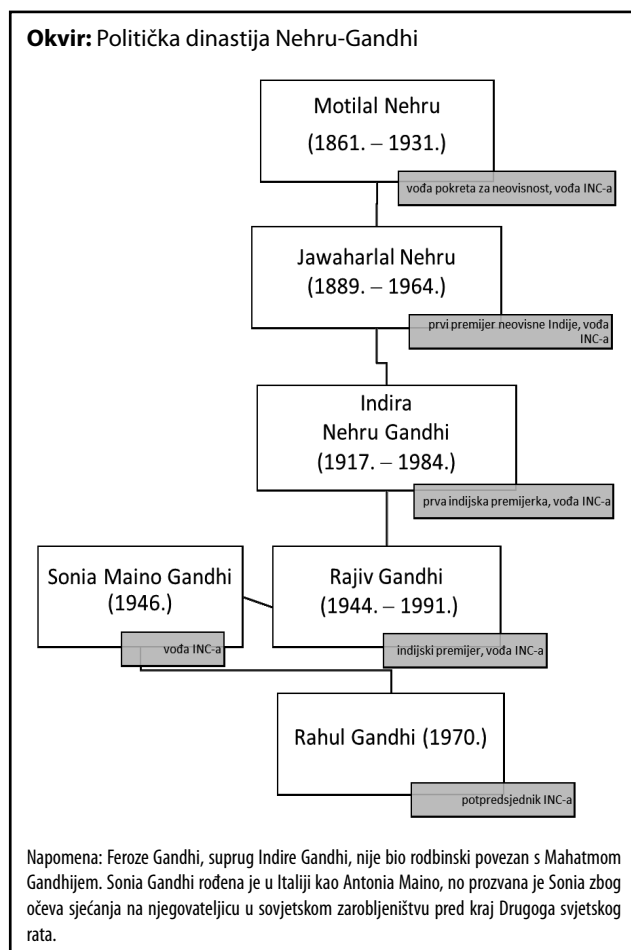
**Okvir:** Politička dinastija Nehru-Gandhi

Motilal Nehru
(1861. – 1931.)

vođa pokreta za neovisnost, vođa INC-a

Jawaharlal Nehru
(1889. – 1964.)

prvi premijer neovisne Indije, vođa INC-a

Indira
Nehru Gandhi
(1917. – 1984.)

prva indijska premijerka, vođa INC-a

Sonia Maino Gandhi
(1946.)

vođa INC-a

Rajiv Gandhi
(1944. – 1991.)

indijski premijer, vođa INC-a

Rahul Gandhi (1970.)

potpredsjednik INC-a

Napomena: Feroze Gandhi, suprug Indire Gandhi, nije bio rodbinski povezan s Mahatmom Gandhijem. Sonia Gandhi rođena je u Italiji kao Antonia Maino, no prozvana je Sonia zbog očeva sjećanja na njegovateljicu u sovjetskom zarobljeništvu pred kraj Drugoga svjetskog rata.